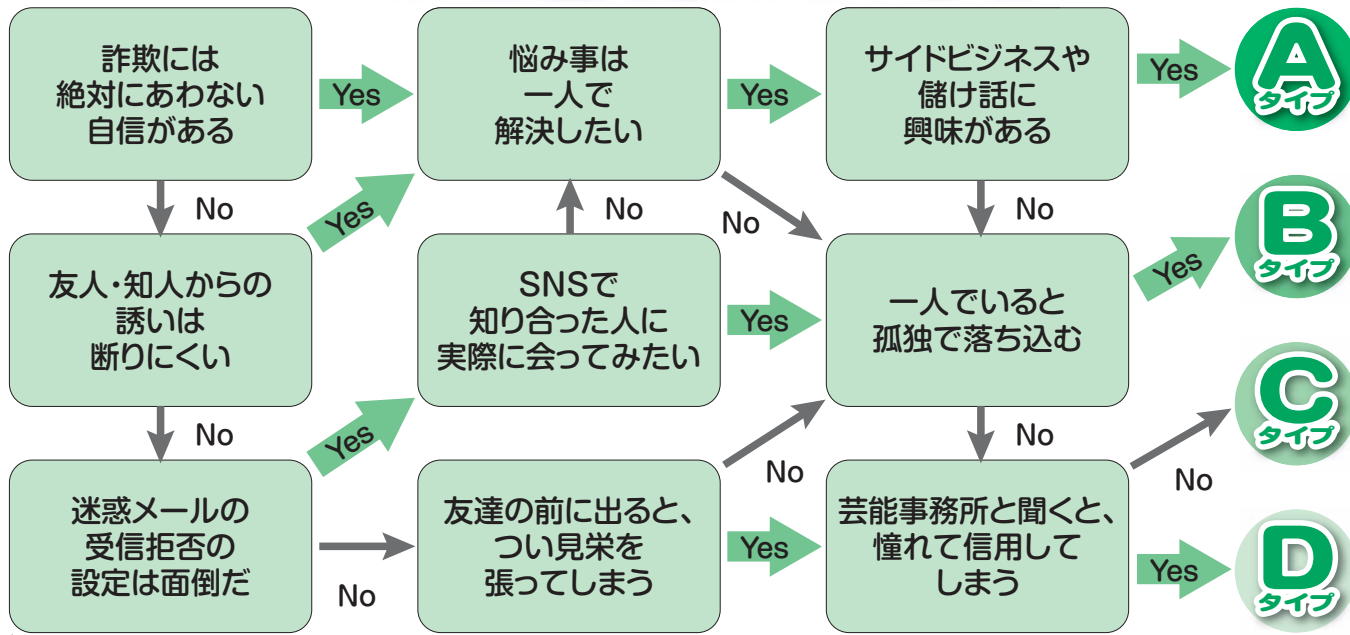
詐欺には絶対にあわない自信がある

Yes

悩み事は一人で解決したい

Yes

サイドビジネスや儲け話に興味がある

Yes

A タイプ

No

Yes

No

No

No

友人・知人からの誘いは断りにくい

SNSで知り合った人に実際に会ってみたい

Yes

一人でいると孤独で落ち込む

Yes

B タイプ

No

Yes

No

No

C タイプ

迷惑メールの受信拒否の設定は面倒だ

No

友達の前に出ると、つい見栄を張ってしまう

Yes

芸能事務所と聞くと、憧れて信用してしまう

Yes

D タイプ